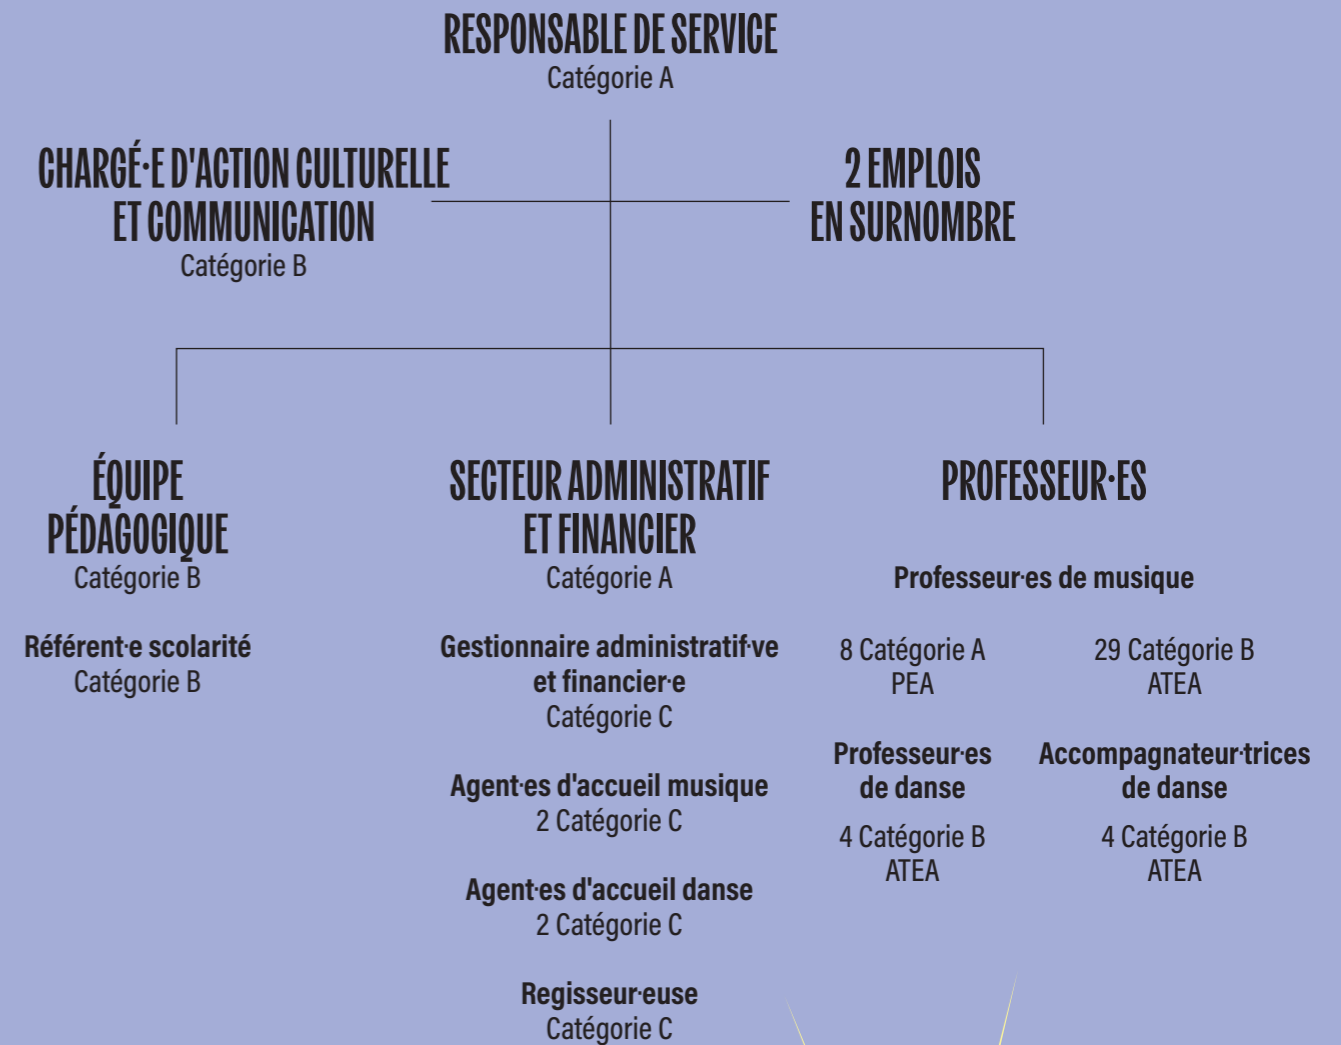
RESPONSABLE DE SERVICE
Catégorie A

CHARGÉ·E D'ACTION CULTURELLE ET COMMUNICATION
Catégorie B

2 EMPLOIS EN SURNOMBRE

ÉQUIPE PÉDAGOGIQUE
Catégorie B

Référent·e scolarité
Catégorie B

SECTEUR ADMINISTRATIF ET FINANCIER
Catégorie A

Gestionnaire administratif·ve et financier·e
Catégorie C

Agent·es d'accueil musique
2 Catégorie C

Agent·es d'accueil danse
2 Catégorie C

Regisseur·euse
Catégorie C

PROFESSEUR·ES

Professeur·es de musique

8 Catégorie A
PEA

29 Catégorie B
ATEA

Professeur·es de danse

4 Catégorie B
ATEA

Accompagnateur·trices de danse

4 Catégorie B
ATEA